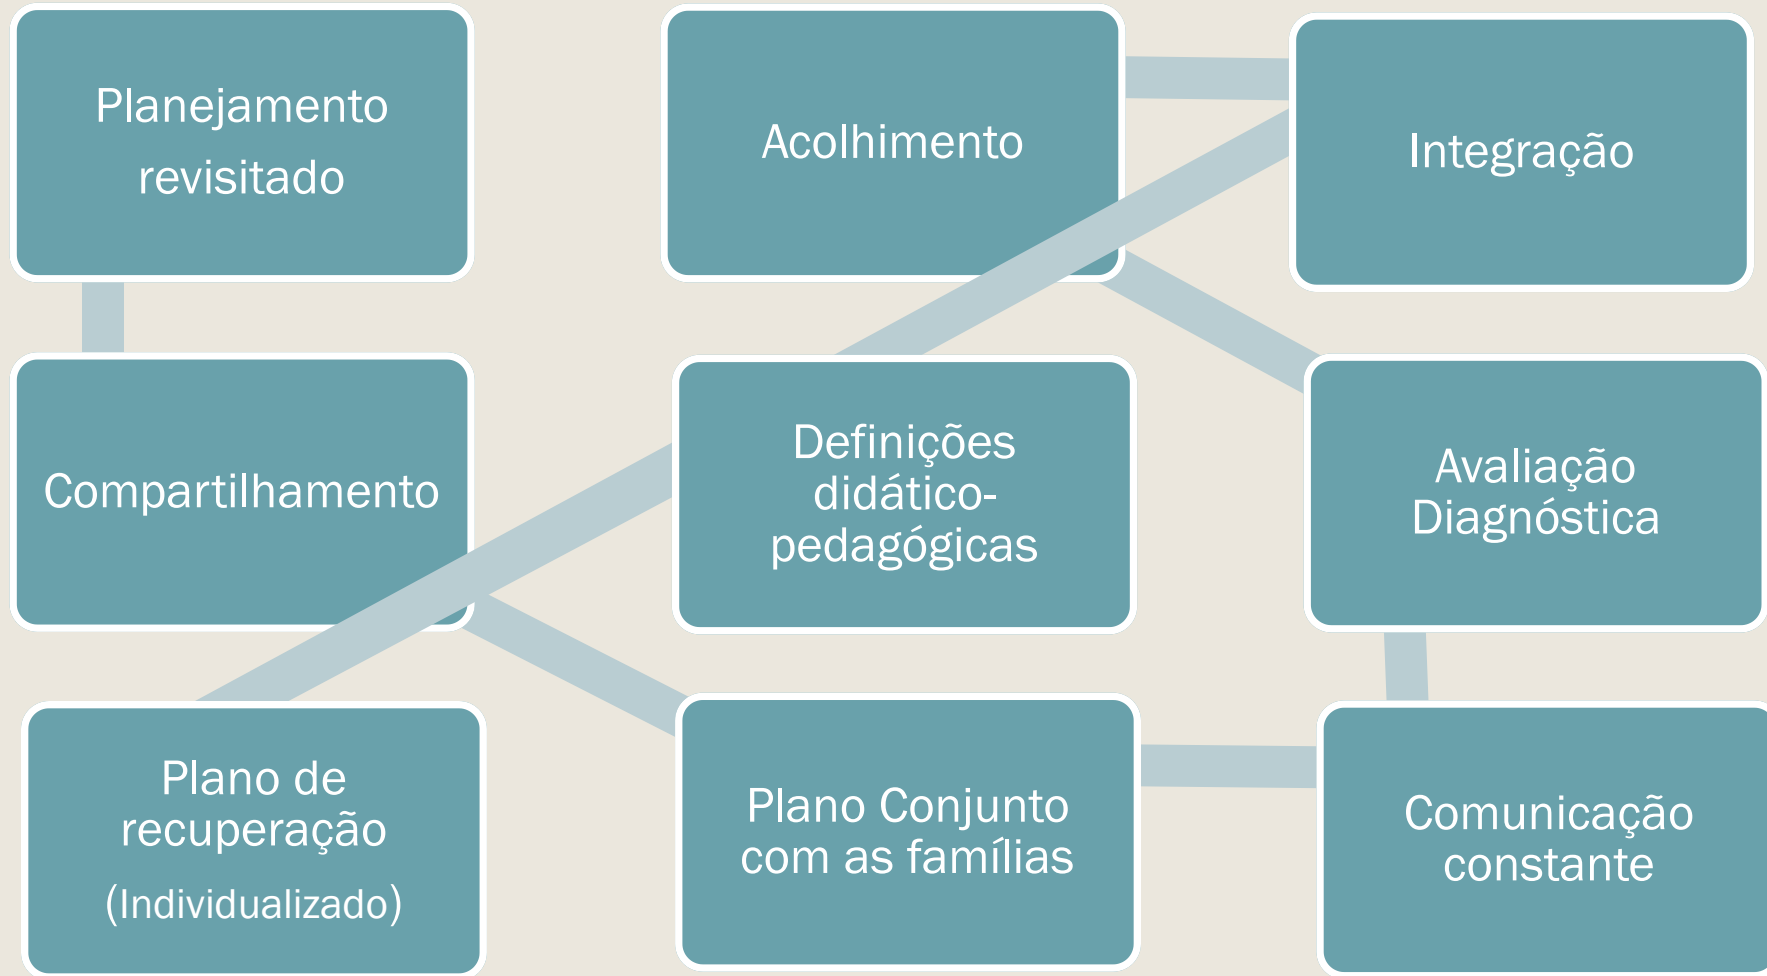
Planejamento revisitado

Acolhimento

Integração

Compartilhamento

Definições didático-pedagógicas

Avaliação Diagnóstica

Plano de recuperação
(Individualizado)

Plano Conjunto com as famílias

Comunicação constante